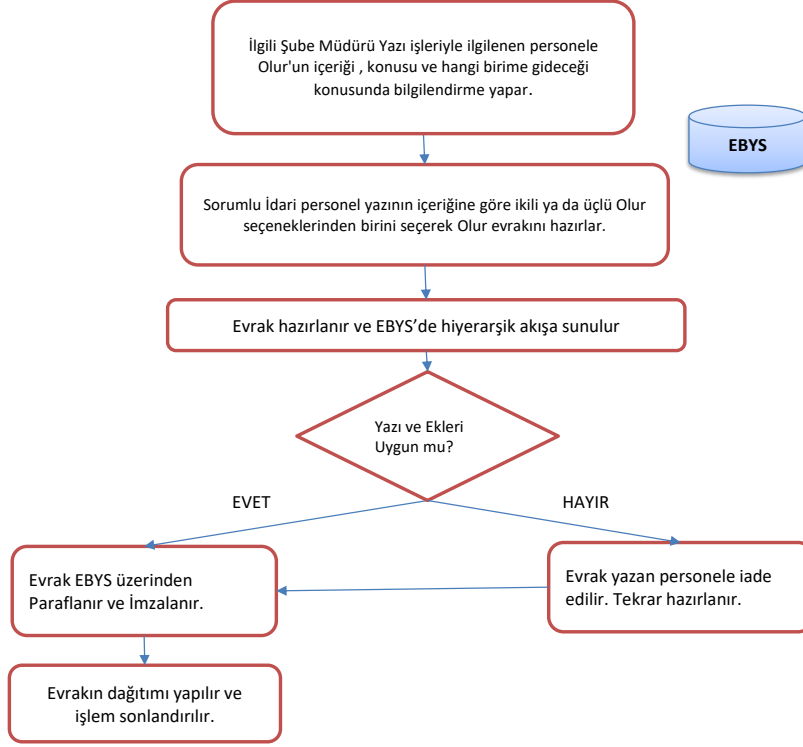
İlgili Şube Müdürü Yazı işleriyle ilgilenen personele Olur'un içeriği , konusu ve hangi birime gideceği konusunda bilgilendirme yapar.

EBYS

Sorumlu İdari personel yazının içeriğine göre ikili ya da üçlü Olur seçeneklerinden birini seçerek Olur evrakını hazırlar.

Evrak hazırlanır ve EBYS'de hiyerarşik akışa sunulur

Yazı ve Ekleri Uygun mu?

EVET

HAYIR

Evrak EBYS üzerinden Paraflanır ve İmzalanır.

Evrak yazan personele iade edilir. Tekrar hazırlanır.

Evrakın dağıtımı yapılır ve işlem sonlandırılır.